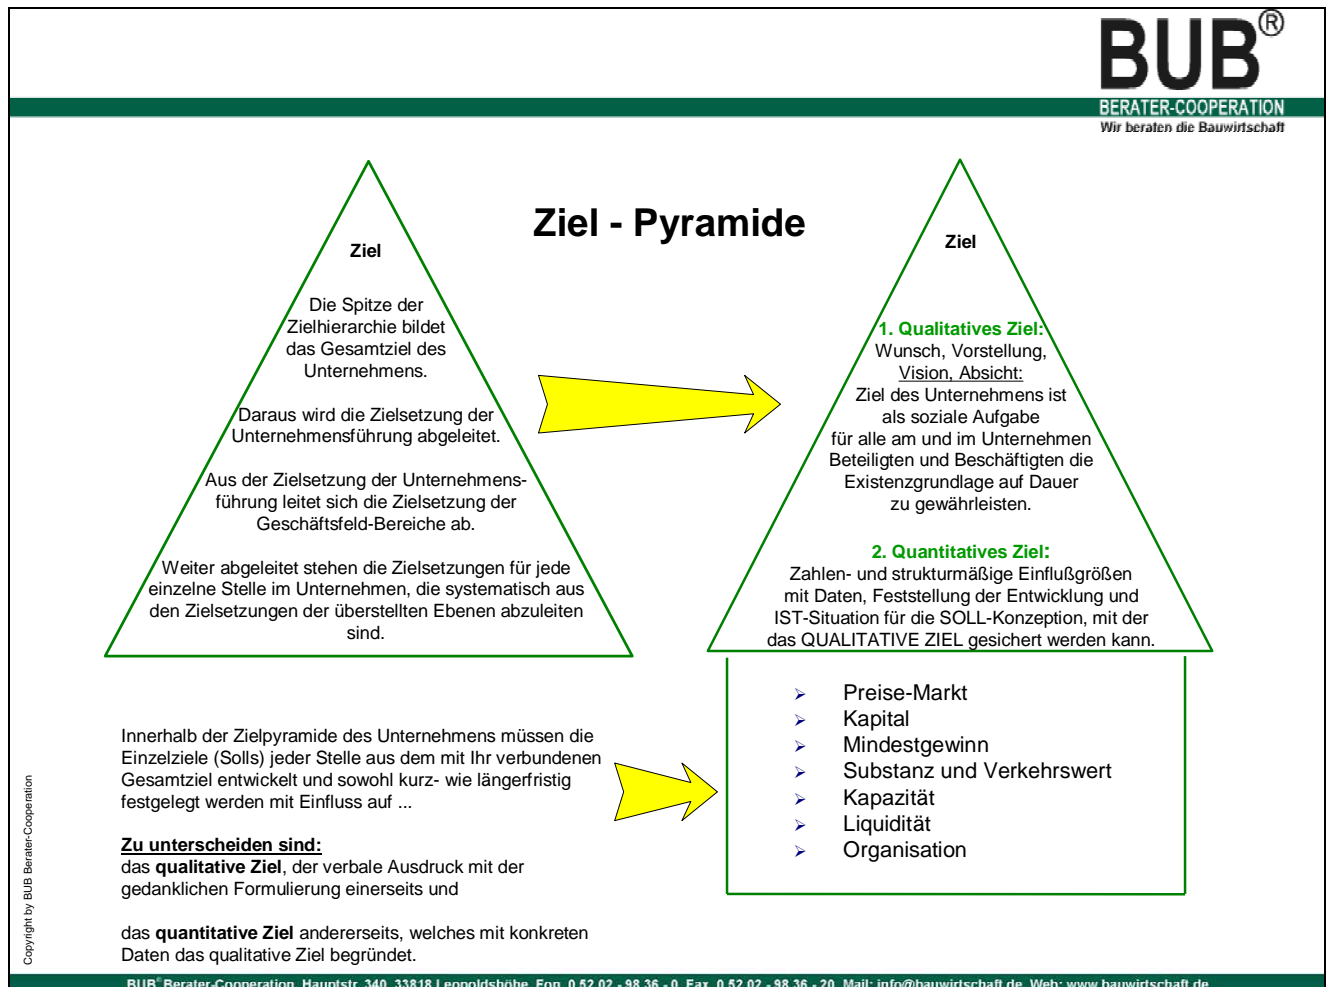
BUB®
BERATER-COOPERATION
Wir beraten die Bauwirtschaft

Ziel - Pyramide

Ziel

Die Spitze der Zielhierarchie bildet das Gesamtziel des Unternehmens.

Daraus wird die Zielsetzung der Unternehmensführung abgeleitet.

Aus der Zielsetzung der Unternehmensführung leitet sich die Zielsetzung der Geschäftsfeld-Bereiche ab.

Weiter abgeleitet stehen die Zielsetzungen für jede einzelne Stelle im Unternehmen, die systematisch aus den Zielsetzungen der überstellten Ebenen abzuleiten sind.

Ziel

1. Qualitatives Ziel:
Wunsch, Vorstellung, Vision, Absicht:
Ziel des Unternehmens ist als soziale Aufgabe für alle am und im Unternehmen Beteiligten und Beschäftigten die Existenzgrundlage auf Dauer zu gewährleisten.

2. Quantitatives Ziel:
Zahlen- und strukturmäßige Einflußgrößen mit Daten, Feststellung der Entwicklung und IST-Situation für die SOLL-Konzeption, mit der das QUALITATIVE ZIEL gesichert werden kann.

Innerhalb der Zielpyramide des Unternehmens müssen die Einzelziele (Solls) jeder Stelle aus dem mit Ihr verbundenen Gesamtziel entwickelt und sowohl kurz- wie längerfristig festgelegt werden mit Einfluss auf ...

Zu unterscheiden sind:
das **qualitative Ziel**, der verbale Ausdruck mit der gedanklichen Formulierung einerseits und

das **quantitative Ziel** andererseits, welches mit konkreten Daten das qualitative Ziel begründet.

- Preise-Markt
- Kapital
- Mindestgewinn
- Substanz und Verkehrswert
- Kapazität
- Liquidität
- Organisation

Copyright by BUB Berater-Cooperation

BUB® Berater-Cooperation, Hauptstr. 340, 33818 Leopoldshöhe, Fon 0 52 02 - 98 36 - 0, Fax 0 52 02 - 98 36 - 20, Mail: info@bauwirtschaft.de, Web: www.bauwirtschaft.de